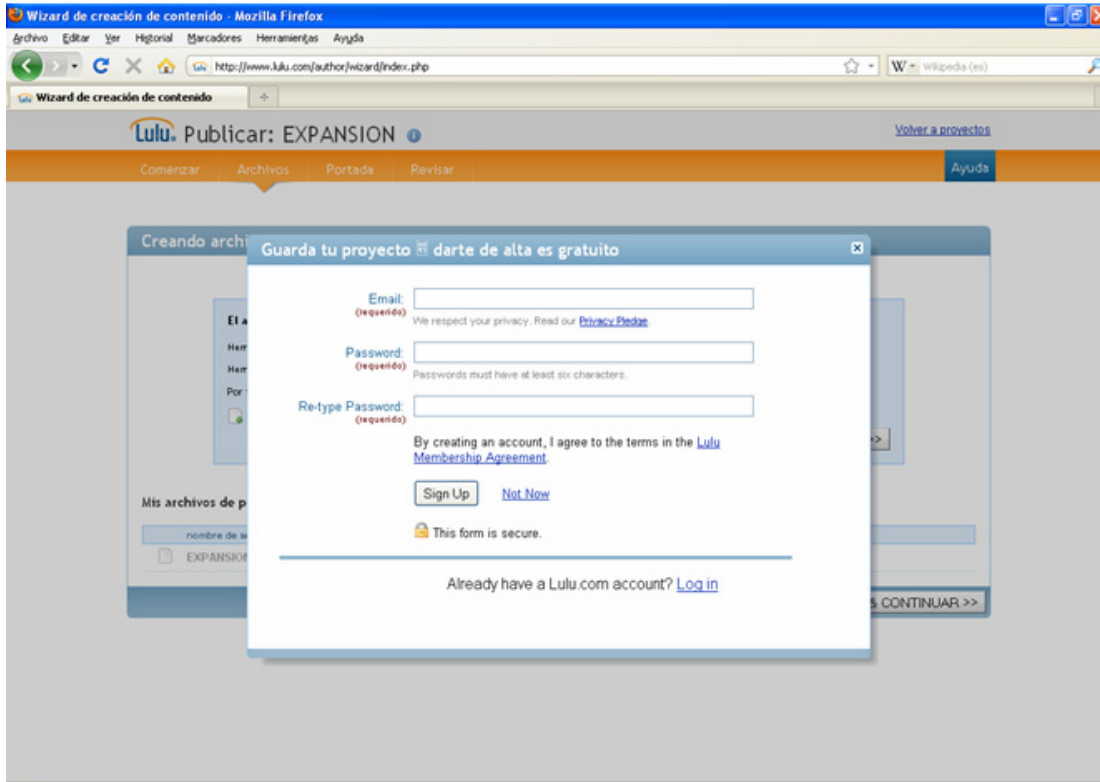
Wizard de creación de contenido - Mozilla Firefox

Archivo Editar Ver Historial Marcadores Herramientas Ayuda

http://www.lulu.com/author/wizard/index.php

W Wikipedia (es)

Wizard de creación de contenido

Lulu. Publicar: EXPANSION

Volver a proyectos

Comenzar Archivos Portada Revisar

Ayuda

Creando archi

El a

Her

Her

Por

Mis archivos de p

nombre de a

EXPANSIO

& CONTINUAR >>

Guarda tu proyecto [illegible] darte de alta es gratuito

Email: (requerido)

We respect your privacy. Read our Privacy Pledge.

Password: (requerido)

Passwords must have at least six characters.

Re-type Password: (requerido)

By creating an account, I agree to the terms in the Lulu Membership Agreement.

Sign Up Not Now

This form is secure.

Already have a Lulu.com account? Log in